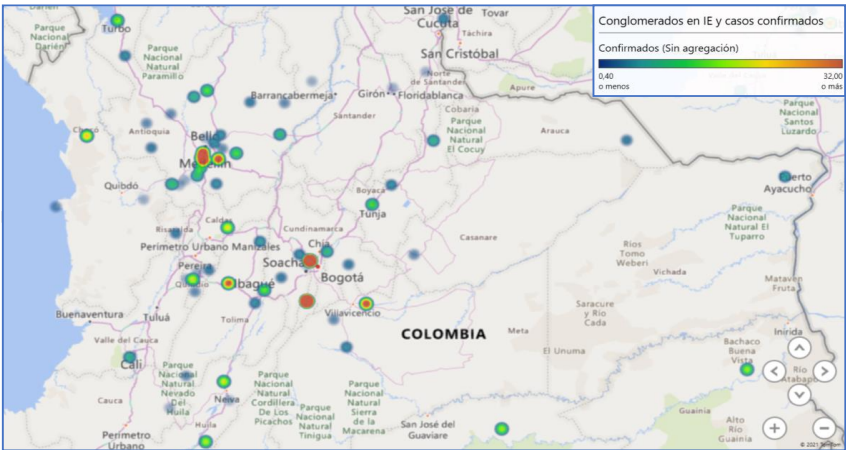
Conglomerados en IE y casos confirmados

Confirmados (Sin agregación)

0,40 o menos

32,00 o más

Parque Nacional Darién

Turbo

San José de Cúcuta

Tovar

San Cristóbal

Parque Nacional Paramillo

Barrancabermeja

Girón

Floridablanca

Norte de Santander

Apure

Parque Nacional Natural El Cocuy

Cobaria

Antioquia

Santander

Arauca

Parque Nacional Natural Santos Luzardo

Bello

Medellín

Quibdó

Boyacá

Tunja

Caldas

Puerto Ayacucho

Cundinamarca

Casanare

Perímetro Urbano Manizales

Chía

Parque Nacional Natural El Tuparro

Ríos Tomo Weberi

Vichada

Pereira

Soacha

Bogotá

Ibagué

Matavén Fruta

Buenaventura

Tuluá

Tolima

Villavicencio

COLOMBIA

Saracure y Río Cada

Meta

Valle del Cauca

Inírida

Cali

Parque Nacional Natural Nevado del Huila

Parque Nacional Natural Cordillera de Los Picachos

Parque Nacional Natural Tinigua

Parque Nacional Natural Sierra de la Macarena

El Unuma

Bachaco Buena Vista

Río Atabapo

Cauca

Huila

Neiva

San José del Guaviare

Guainía

Alto Río Guainía

Perímetro Urbano

© 2021 TomTom